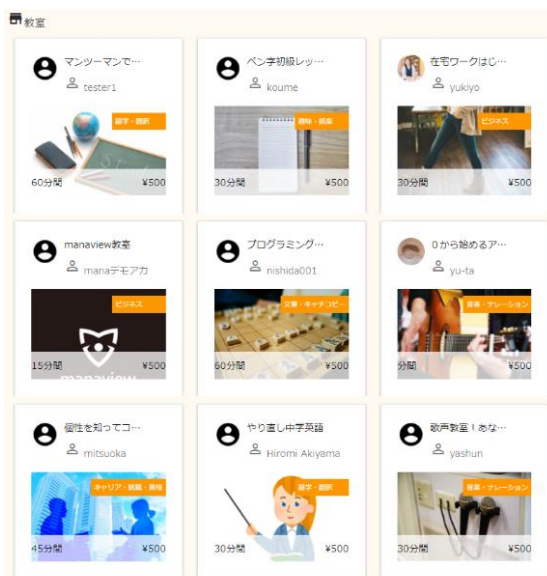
教室

マンツーマンで…
tester1
語学・翻訳
60分間 ¥500

ペン字初級レッ…
koume
趣味・娯楽
30分間 ¥500

在宅ワークはじ…
yukiyo
ビジネス
30分間 ¥500

manaview教室
manaデモアカ
ビジネス
15分間 ¥500

プログラミング…
nishida001
文章・キャチコピー
60分間 ¥500

0から始めるア…
yu-ta
音楽・ナレーション
分間 ¥500

個性を知ってコ…
mitsuoka
キャリア・就職・資格
45分間 ¥500

やり直し中学英語
Hiromi Akiyama
語学・翻訳
30分間 ¥500

歌声教室！あな…
yashun
音楽・ナレーション
30分間 ¥500